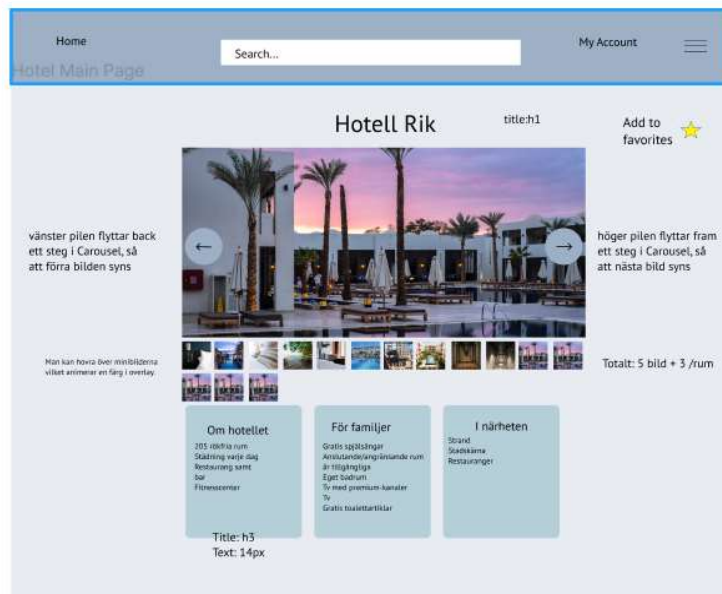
Home

Search...

My Account

Hotel Main Page

Hotell Rik

title:h1

Add to favorites

vänster pilen flyttar back ett steg i Carousel, så att förra bilden syns

←

→

höger pilen flyttar fram ett steg i Carousel, så att nästa bild syns

Man kan hovra över minibilderna vilket animerar en färg i overlay.

Totalt: 5 bild + 3 /rum

Om hotellet
205 rökfria rum
Städning varje dag
Restaurang samt bar
Fitnesscenter

För familjer
Gratis spjälsängar
Anslutande/angränsande rum är tillgängliga
Eget badrum
Tv med premium-kanaler
Tv
Gratis toalettartiklar

I närheten
Strand
Stadskärna
Restauranger

Title: h3
Text: 14px